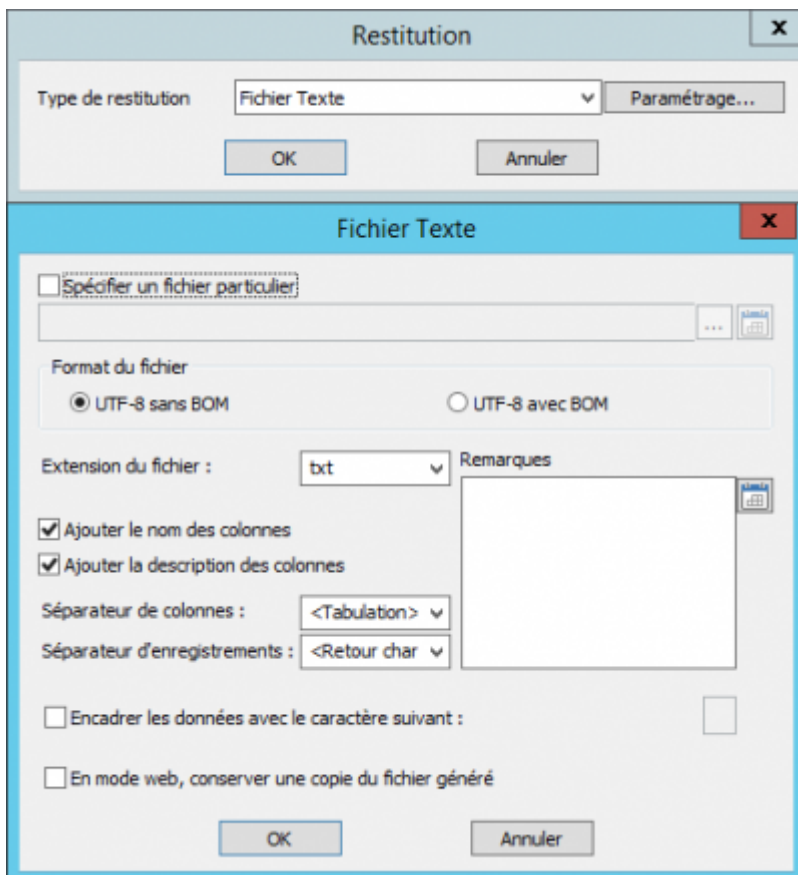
Restitution

x

Type de restitution

Fichier Texte

Paramétrage...

OK

Annuler

Fichier Texte

x

Spécifier un fichier particulier

...

Format du fichier

UTF-8 sans BOM

UTF-8 avec BOM

Extension du fichier :

txt

Remarques

Ajouter le nom des colonnes

Ajouter la description des colonnes

Séparateur de colonnes :

<Tabulation>

Séparateur d'enregistrements :

<Retour char

Encadrer les données avec le caractère suivant :

En mode web, conserver une copie du fichier généré

OK

Annuler